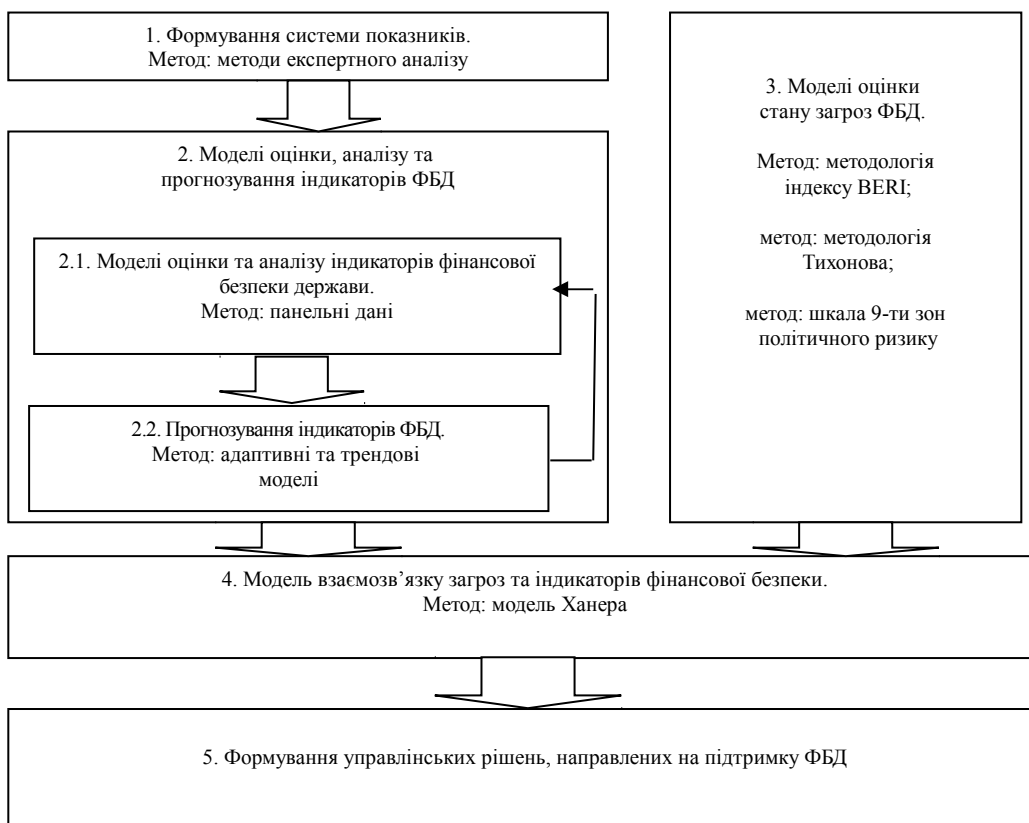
1. Формування системи показників.
Метод: методи експертного аналізу

2. Моделі оцінки, аналізу та прогнозування індикаторів ФБД

2.1. Моделі оцінки та аналізу індикаторів фінансової безпеки держави.
Метод: панельні дані

2.2. Прогнозування індикаторів ФБД.
Метод: адаптивні та трендові моделі

3. Моделі оцінки стану загроз ФБД.

Метод: методологія індексу BERI;

метод: методологія Тихонова;

метод: шкала 9-ти зон політичного ризику

4. Модель взаємозв'язку загроз та індикаторів фінансової безпеки.
Метод: модель Ханера

5. Формування управлінських рішень, направлених на підтримку ФБД